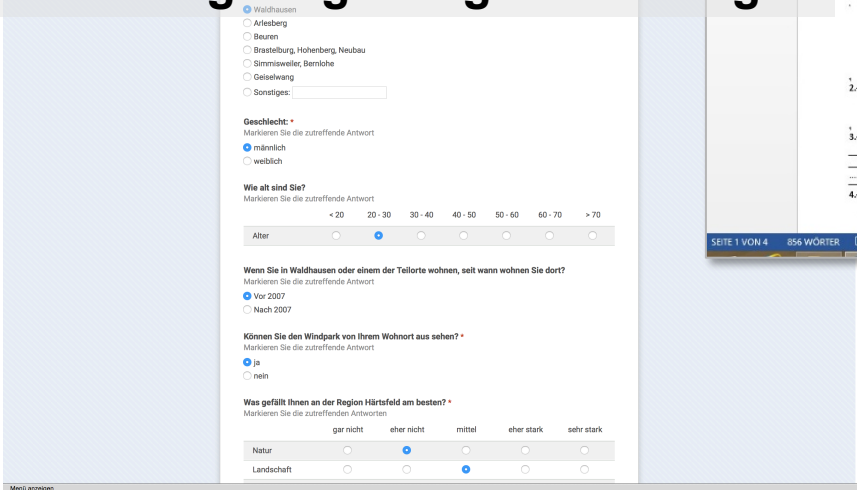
Waldhausen
Arlesberg
Beuren
Brastelburg, Hohenberg, Neubau
Simmisweiler, Bernlohe
Geiselwang
Sonstiges:

Geschlecht: *
Markieren Sie die zutreffende Antwort
männlich
weiblich

Wie alt sind Sie?
Markieren Sie die zutreffende Antwort

| | < 20 | 20 - 30 | 30 - 40 | 40 - 50 | 50 - 60 | 60 - 70 | > 70 |
|---|---|---|---|---|---|---|---|
| Alter | ○ | ● | ○ | ○ | ○ | ○ | ○ |

Wenn Sie in Waldhausen oder einem der Teilorte wohnen, seit wann wohnen Sie dort?
Markieren Sie die zutreffende Antwort
Vor 2007
Nach 2007

Können Sie den Windpark von Ihrem Wohnort aus sehen? *
Markieren Sie die zutreffende Antwort
ja
nein

Was gefällt Ihnen an der Region Härtsfeld am besten? *
Markieren Sie die zutreffenden Antworten

| | gar nicht | eher nicht | mittel | eher stark | sehr stark |
|---|---|---|---|---|---|
| Natur | ○ | ● | ○ | ○ | ○ |
| Landschaft | ○ | ○ | ● | ○ | ○ |

SEITE 1 VON 4 856 WÖRTER

2.

3.

4.

Menü anzeigen